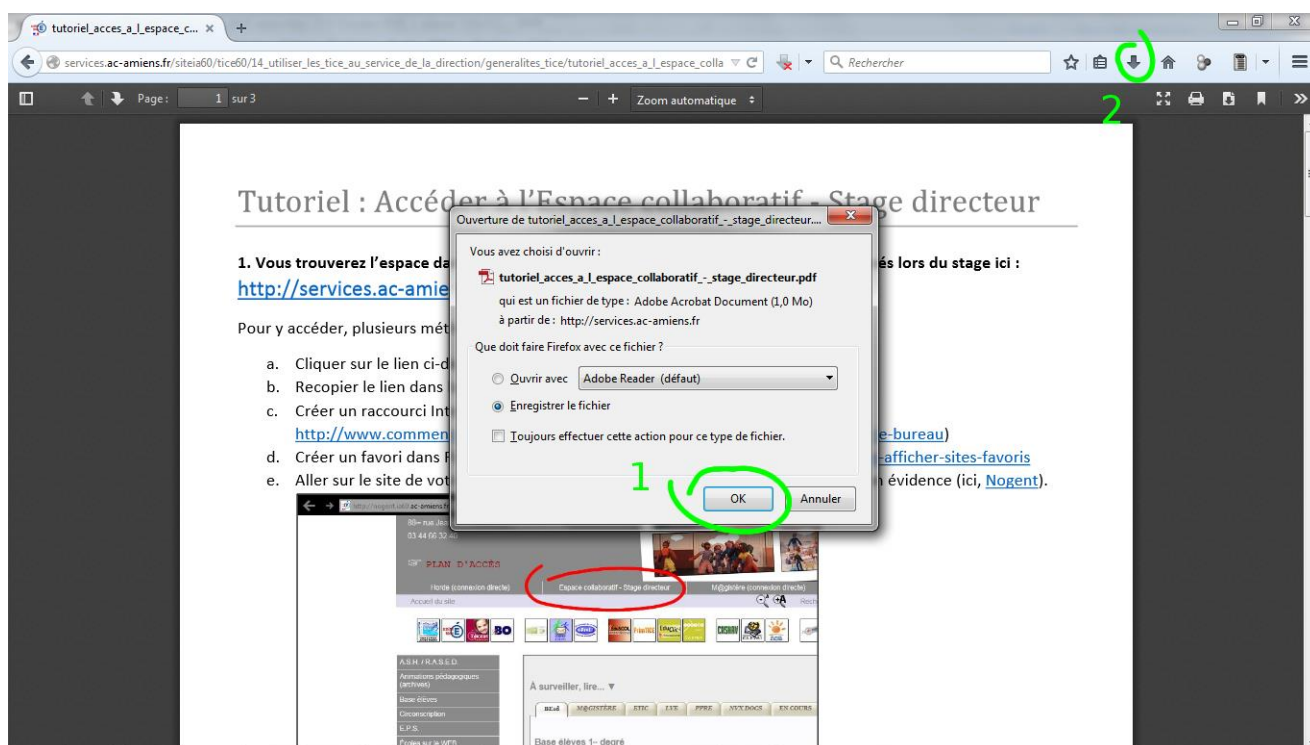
tutoriel_acces_a_l_espace_c... ×

services.ac-amiens.fr/siteia60/tice60/14_utiliser_les_tice_au_service_de_la_direction/generalites_tice/tutoriel_acces_a_l_espace_colla

Rechercher

Page: 1 sur 3

Zoom automatique

2

Tutoriel : Accéder à l'Espace collaboratif - Stage directeur

1. Vous trouverez l'espace da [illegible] és lors du stage ici :
http://services.ac-amie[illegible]

Pour y accéder, plusieurs mét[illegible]

a. Cliquer sur le lien ci-d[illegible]
b. Recopier le lien dans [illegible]
c. Créer un raccourci Int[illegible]
http://www.commen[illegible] e-bureau)
d. Créer un favori dans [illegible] e-afficher-sites-favoris
e. Aller sur le site de vot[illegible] évidence (ici, Nogent).

Ouverture de tutoriel_acces_a_l_espace_collaboratif_-_stage_directeur....

Vous avez choisi d'ouvrir :

tutoriel_acces_a_l_espace_collaboratif_-_stage_directeur.pdf

qui est un fichier de type : Adobe Acrobat Document (1,0 Mo)

à partir de : http://services.ac-amiens.fr

Que doit faire Firefox avec ce fichier ?

Ouvrir avec Adobe Reader (défaut)

Enregistrer le fichier

Toujours effectuer cette action pour ce type de fichier.

1

OK Annuler

PLAN D'ACCÈS

Horde (connexion directe) Espace collaboratif - Stage directeur M@gistère (connexion directe)

Accueil du site

BO

A.S.H / R.A.S.E.D

Animations pédagogiques (archives)

Base élèves

Circonscription

E.P.S.

Écoles sur le WEB

À surveiller, lire... ▼

BEsd M@GISTÈRE ETIC LYE PPRE NVX DOCS EN COURS

Base élèves 1er degré